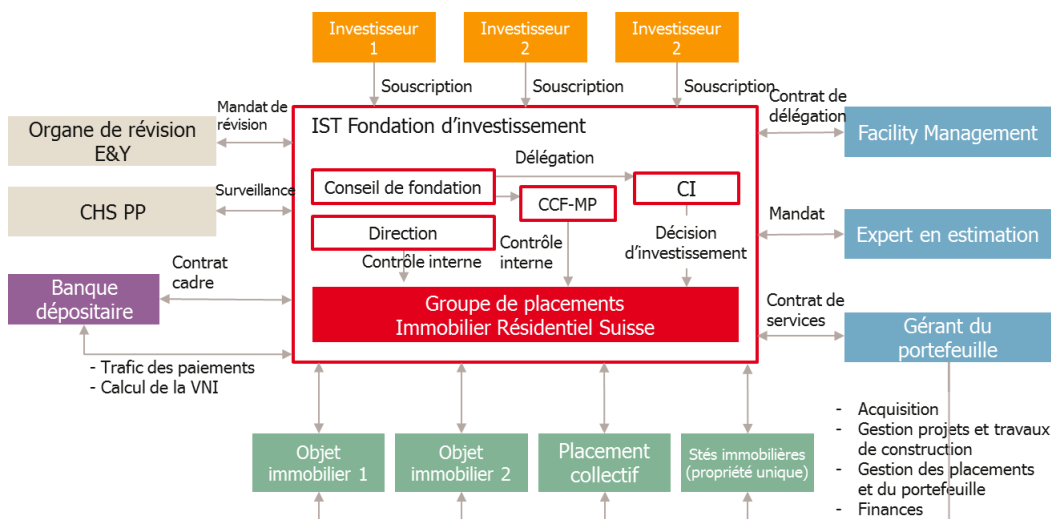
Investisseur 1

Investisseur 2

Investisseur 2

Souscription

Souscription

Souscription

Mandat de révision

Organe de révision E&Y

Surveillance

CHS PP

Contrat cadre

Banque dépositaire

- Trafic des paiements
- Calcul de la VNI

IST Fondation d'investissement

Délégation

Conseil de fondation

CCF-MP

CI

Direction

Contrôle interne

Contrôle interne

Décision d'investissement

Groupe de placements Immobilier Résidentiel Suisse

Contrat de délégation

Facility Management

Mandat

Expert en estimation

Contrat de services

Gérant du portefeuille

- Acquisition
- Gestion projets et travaux de construction
- Gestion des placements et du portefeuille
- Finances

Objet immobilier 1

Objet immobilier 2

Placement collectif

Stés immobilières (propriété unique)